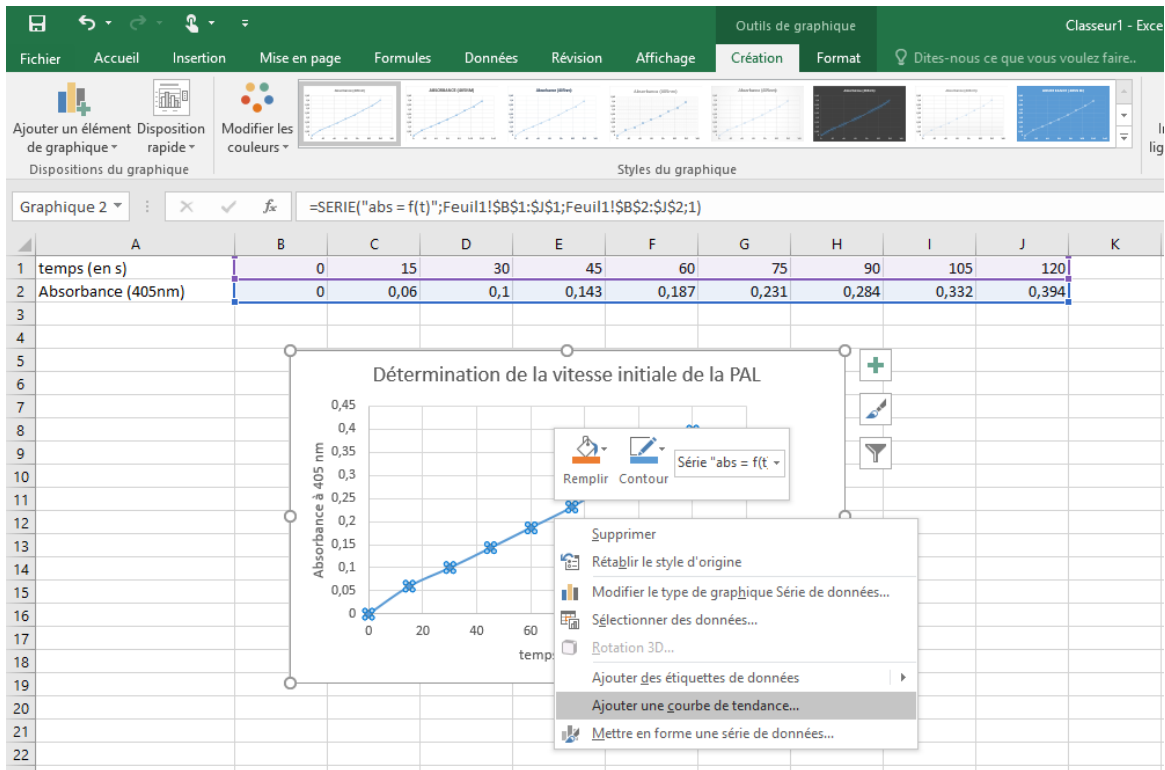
Outils de graphique Classeur1 - Exce

Fichier Accueil Insertion Mise en page Formules Données Révision Affichage Création Format Dites-nous ce que vous voulez faire..

Ajouter un élément de graphique Disposition rapide Modifier les couleurs

Dispositions du graphique Styles du graphique

Graphique 2 =SERIE("abs = f(t)";Feuil1!$B$1:$J$1;Feuil1!$B$2:$J$2;1)

| | A | B | C | D | E | F | G | H | I | J | K |
|---|---|---|---|---|---|---|---|---|---|---|---|
| 1 | temps (en s) | 0 | 15 | 30 | 45 | 60 | 75 | 90 | 105 | 120 | |
| 2 | Absorbance (405nm) | 0 | 0,06 | 0,1 | 0,143 | 0,187 | 0,231 | 0,284 | 0,332 | 0,394 | |
| 3 | | | | | | | | | | | |
| 4 | | | | | | | | | | | |
| 5 | | | | | | | | | | | |
| 6 | | | | | | | | | | | |
| 7 | | | | | | | | | | | |
| 8 | | | | | | | | | | | |
| 9 | | | | | | | | | | | |
| 10 | | | | | | | | | | | |
| 11 | | | | | | | | | | | |
| 12 | | | | | | | | | | | |
| 13 | | | | | | | | | | | |
| 14 | | | | | | | | | | | |
| 15 | | | | | | | | | | | |
| 16 | | | | | | | | | | | |
| 17 | | | | | | | | | | | |
| 18 | | | | | | | | | | | |
| 19 | | | | | | | | | | | |
| 20 | | | | | | | | | | | |
| 21 | | | | | | | | | | | |
| 22 | | | | | | | | | | | |

Détermination de la vitesse initiale de la PAL

Absorbance à 405 nm

0,45 0,4 0,35 0,3 0,25 0,2 0,15 0,1 0,05 0

0 20 40 60

temps

Remplir Contour Série "abs = f(t

Supprimer
Rétablir le style d'origine
Modifier le type de graphique Série de données...
Sélectionner des données...
Rotation 3D...
Ajouter des étiquettes de données
Ajouter une courbe de tendance...
Mettre en forme une série de données...